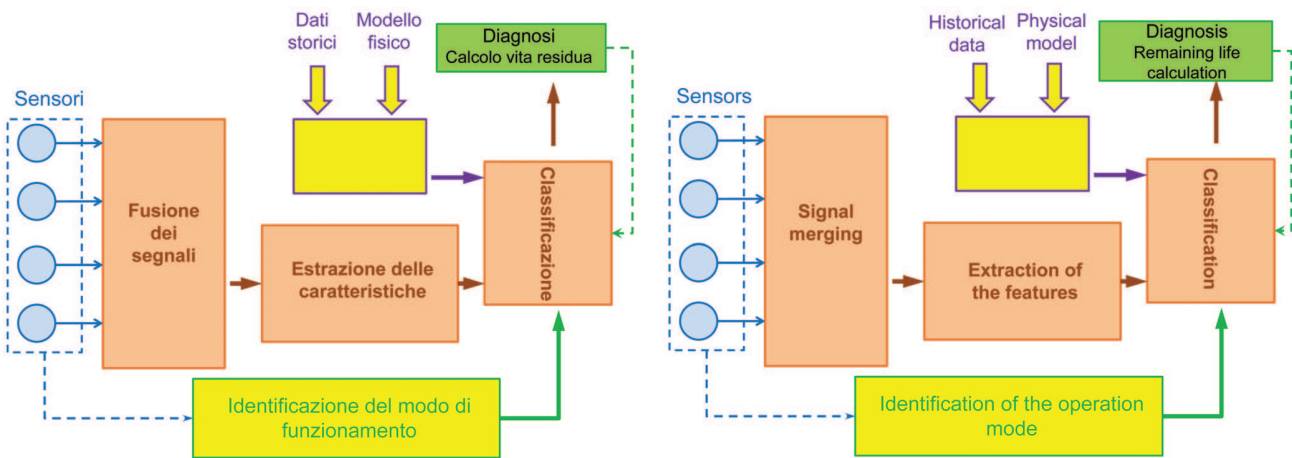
Dati storici

Modello fisico

Diagnosi
Calcolo vita residua

Sensori

Fusione dei segnali

Estrazione delle caratteristiche

Classificazione

Identificazione del modo di funzionamento

Historical data

Physical model

Diagnosis
Remaining life calculation

Sensors

Signal merging

Extraction of the features

Classification

Identification of the operation mode